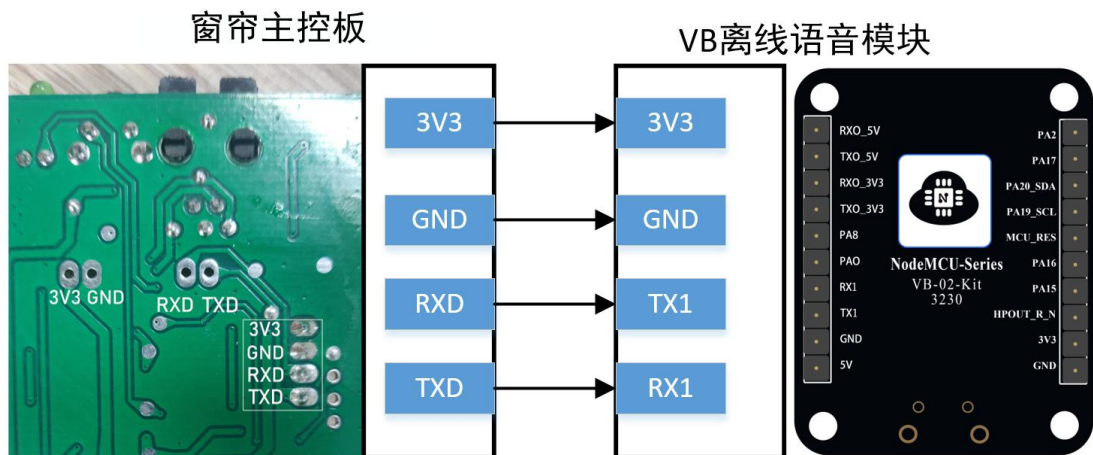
窗帘主控板

VB离线语音模块

3V3 GND

RXD TXD

3V3
GND
RXD
TXD

3V3
GND
RXD
TXD

3V3
GND
TX1
RX1

RXO_5V
TXO_5V
RXO_3V3
TXO_3V3
PA8
PAO
RX1
TX1
GND
5V

PA2
PA17
PA20_SDA
PA19_SCL
MCU_RES
PA16
PA15
HPOUT_R_N
3V3
GND

N

NodeMCU-Series
VB-02-Kit
3230